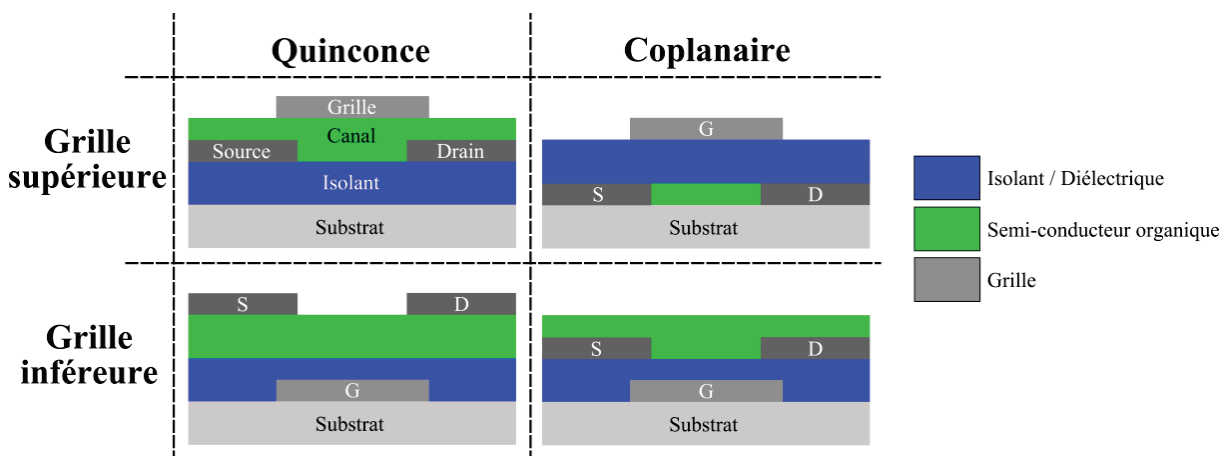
| | Quinconce | Coplanaire |
|---|---|---|
| Grille supérieure | Grille<br>Canal<br>Source Drain<br>Isolant<br>Substrat | G<br>S D<br>Substrat |
| Grille inféreure | S D<br>G<br>Substrat | S D<br>G<br>Substrat |

Isolant / Diélectrique

Semi-conducteur organique

Grille